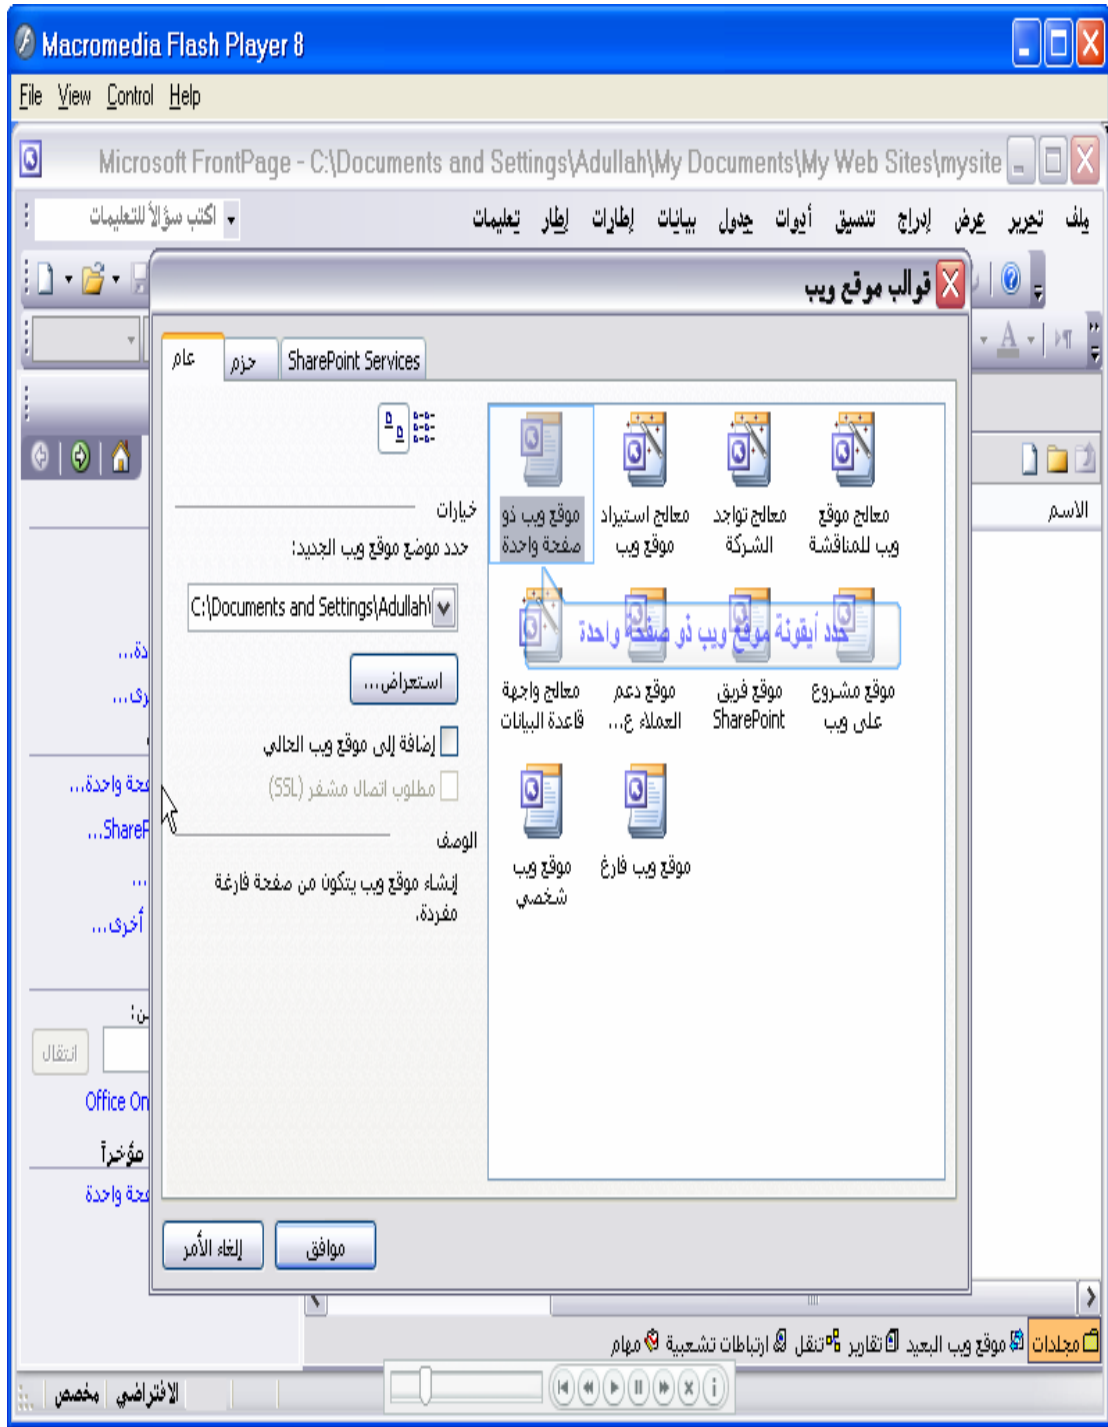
Macromedia Flash Player 8

File View Control Help

Microsoft FrontPage - C:\Documents and Settings\Adullah\My Documents\My Web Sites\mysite

ملف تحرير عرض إدراج تنسيق أدوات جدول بيانات إطارات إطار تعليمات

اكتب سؤالاً للتعليمات

قوالب موقع ويب

عام حزم SharePoint Services

خيارات

حدد موضع موقع ويب الجديد:

C:\Documents and Settings\Adullah\

استعراض...

إضافة إلى موقع ويب الحالي

مطلوب اتصال مشفر (SSL)

الوصف

إنشاء موقع ويب يتكون من صفحة فارغة مفردة.

موقع ويب ذو صفحة واحدة

معالج استيراد موقع ويب

معالج تواجد الشركة

معالج موقع ويب للمناقشة

حدد أيقونة موقع ويب ذو صفحة واحدة

معالج واجهة قاعدة البيانات

موقع دعم العملاء ع...

موقع فريق SharePoint

موقع مشروع على ويب

موقع ويب شخصي

موقع ويب فارغ

موافق

إلغاء الأمر

الاسم

...دة

...ري

...صفحة واحدة

...ShareP

...

أخرى...

:ن

انتقال

Office On

مؤخراً

صفحة واحدة

مجلدات موقع ويب البعيد تقارير تنقل ارتباطات تشعبية مهام

الافتراضي مخصص